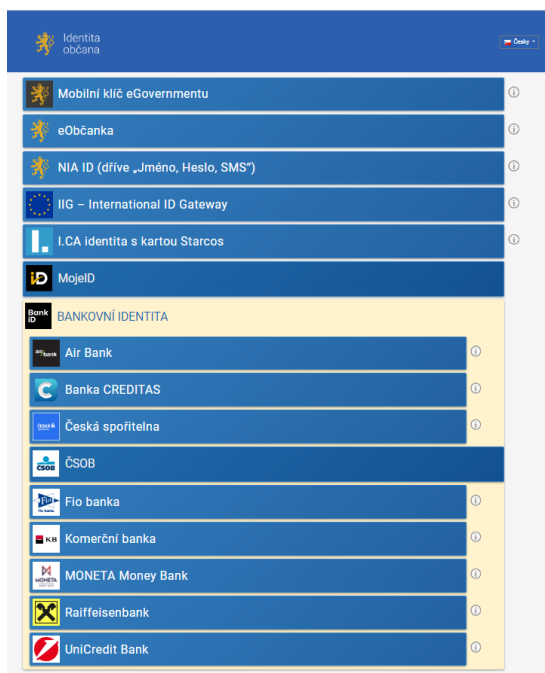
Identita občana

Česky

Mobilní klíč eGovernmentu

eObčanka

NIA ID (dříve „Jméno, Heslo, SMS")

IIG – International ID Gateway

I.CA identita s kartou Starcos

MojeID

Bank iD

BANKOVNÍ IDENTITA

Air Bank

Banka CREDITAS

Česká spořitelna

ČSOB

Fio banka

Komerční banka

MONETA Money Bank

Raiffeisenbank

UniCredit Bank